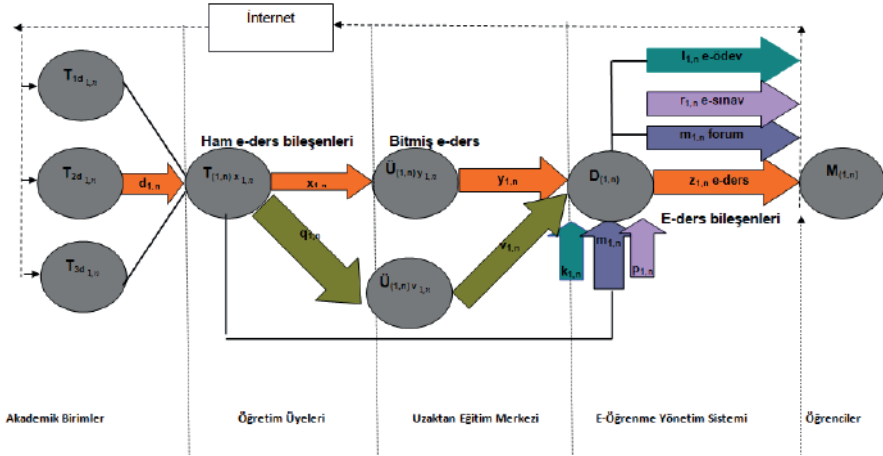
İnternet

$T_{1d\ 1,n}$

$T_{2d\ 1,n}$

$T_{3d\ 1,n}$

$d_{1,n}$

Ham e-ders bileşenleri

$T_{(1,n)}\ x_{1,n}$

$x_{1,n}$

$q_{1,n}$

Bitmiş e-ders

$Ü_{(1,n)}\ y_{1,n}$

$y_{1,n}$

$Ü_{(1,n)}\ v_{1,n}$

$v_{1,n}$

$D_{(1,n)}$

$l_{1,n}$ e-ödev

$r_{1,n}$ e-sınav

$m_{1,n}$ forum

$z_{1,n}$ e-ders

E-ders bileşenleri

$k_{1,n}$

$m_{1,n}$

$P_{1,n}$

$M_{(1,n)}$

Akademik Birimler

Öğretim Üyeleri

Uzaktan Eğitim Merkezi

E-Öğrenme Yönetim Sistemi

Öğrenciler